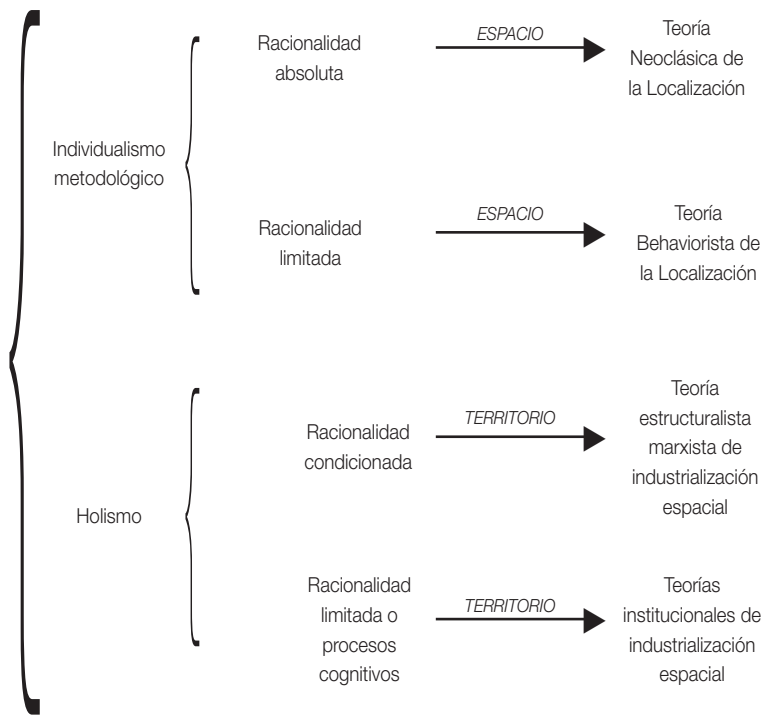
Individualismo metodológico

Racionalidad absoluta

*ESPACIO*

Teoría Neoclásica de la Localización

Racionalidad limitada

*ESPACIO*

Teoría Behaviorista de la Localización

Holismo

Racionalidad condicionada

*TERRITORIO*

Teoría estructuralista marxista de industrialización espacial

Racionalidad limitada o procesos cognitivos

*TERRITORIO*

Teorías institucionales de industrialización espacial